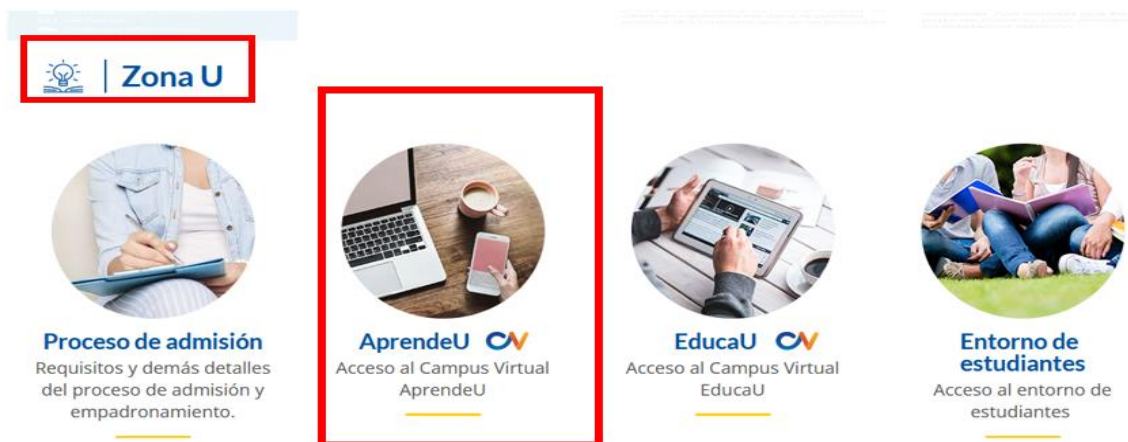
Zona U

Proceso de admisión
Requisitos y demás detalles del proceso de admisión y empadronamiento.

AprendeU CV
Acceso al Campus Virtual AprendeU

EducaU CV
Acceso al Campus Virtual EducaU

Entorno de estudiantes
Acceso al entorno de estudiantes